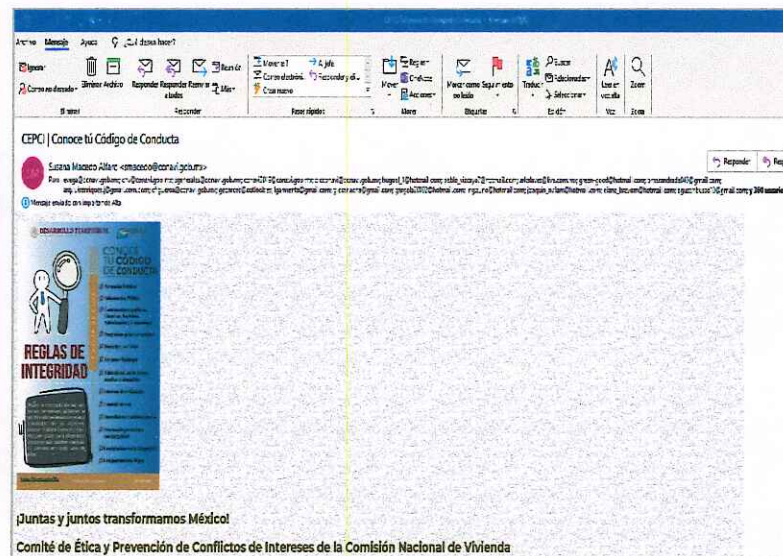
Archivo Mensaje Ayuda ¿Qué desea hacer?

Ignorar
Correo no deseado
Eliminar Archivo
Responder Responder a todos Reenviar
Más
Eliminar
Responder
Mover a ?
Correo electrónico
Crear nuevo
A jefe
Responder y el...
Pasos rápidos
Mover
Reglas
OneNote
Acciones
Mover
Marcar como no leído
Seguimiento
Etiquetas
Traducir
Buscar
Relacionado
Seleccionar
Edición
Leer en voz alta
Voz
Zoom
Zoom

CEPCI | Conoce tú Código de Conducta

Susana Macaco Alfaro <smacaco@conavi.gob.mx>

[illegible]

Responder

DESARROLLO TERRITORIAL
CONOCE TU CÓDIGO DE CONDUCTA
REGLAS DE INTEGRIDAD

¡Juntas y juntos transformamos México!

Comité de Ética y Prevención de Conflictos de Intereses de la Comisión Nacional de Vivienda